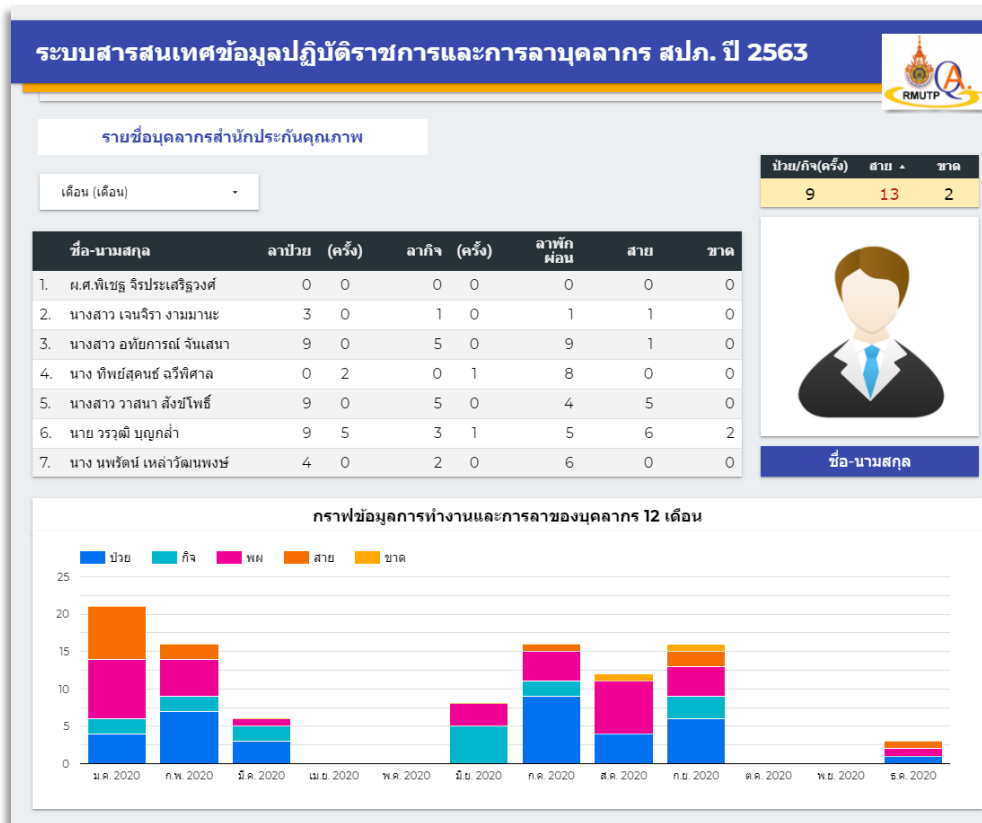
ระบบสารสนเทศข้อมูลปฏิบัติราชการและการลาบุคลากร สปภ. ปี 2563

RMUTP

รายชื่อบุคลากรสำนักประกันคุณภาพ

เดือน (เดือน)

| ป่วย/กิจ(ครั้ง) | สาย ▲ | ขาด |
|---|---|---|
| 9 | 13 | 2 |

| | ชื่อ-นามสกุล | ลาป่วย | (ครั้ง) | ลากิจ | (ครั้ง) | ลาพักผ่อน | สาย | ขาด |
|---|---|---|---|---|---|---|---|---|
| 1. | ผ.ศ.พิเชฐ จิรประเสริฐวงศ์ | 0 | 0 | 0 | 0 | 0 | 0 | 0 |
| 2. | นางสาว เจนจิรา งามมานะ | 3 | 0 | 1 | 0 | 1 | 1 | 0 |
| 3. | นางสาว อทัยการณ์ จันเสนา | 9 | 0 | 5 | 0 | 9 | 1 | 0 |
| 4. | นาง ทิพย์สุคนธ์ ฉวีพิศาล | 0 | 2 | 0 | 1 | 8 | 0 | 0 |
| 5. | นางสาว วาสนา สังข์โพธิ์ | 9 | 0 | 5 | 0 | 4 | 5 | 0 |
| 6. | นาย วรวุฒิ บุญกล่ำ | 9 | 5 | 3 | 1 | 5 | 6 | 2 |
| 7. | นาง นพรัตน์ เหล่าวัฒนพงษ์ | 4 | 0 | 2 | 0 | 6 | 0 | 0 |

ชื่อ-นามสกุล

กราฟข้อมูลการทำงานและการลาของบุคลากร 12 เดือน

ป่วย กิจ พผ สาย ขาด

25 20 15 10 5 0

ม.ค. 2020 ก.พ. 2020 มี.ค. 2020 เม.ย. 2020 พ.ค. 2020 มิ.ย. 2020 ก.ค. 2020 ส.ค. 2020 ก.ย. 2020 ต.ค. 2020 พ.ย. 2020 ธ.ค. 2020